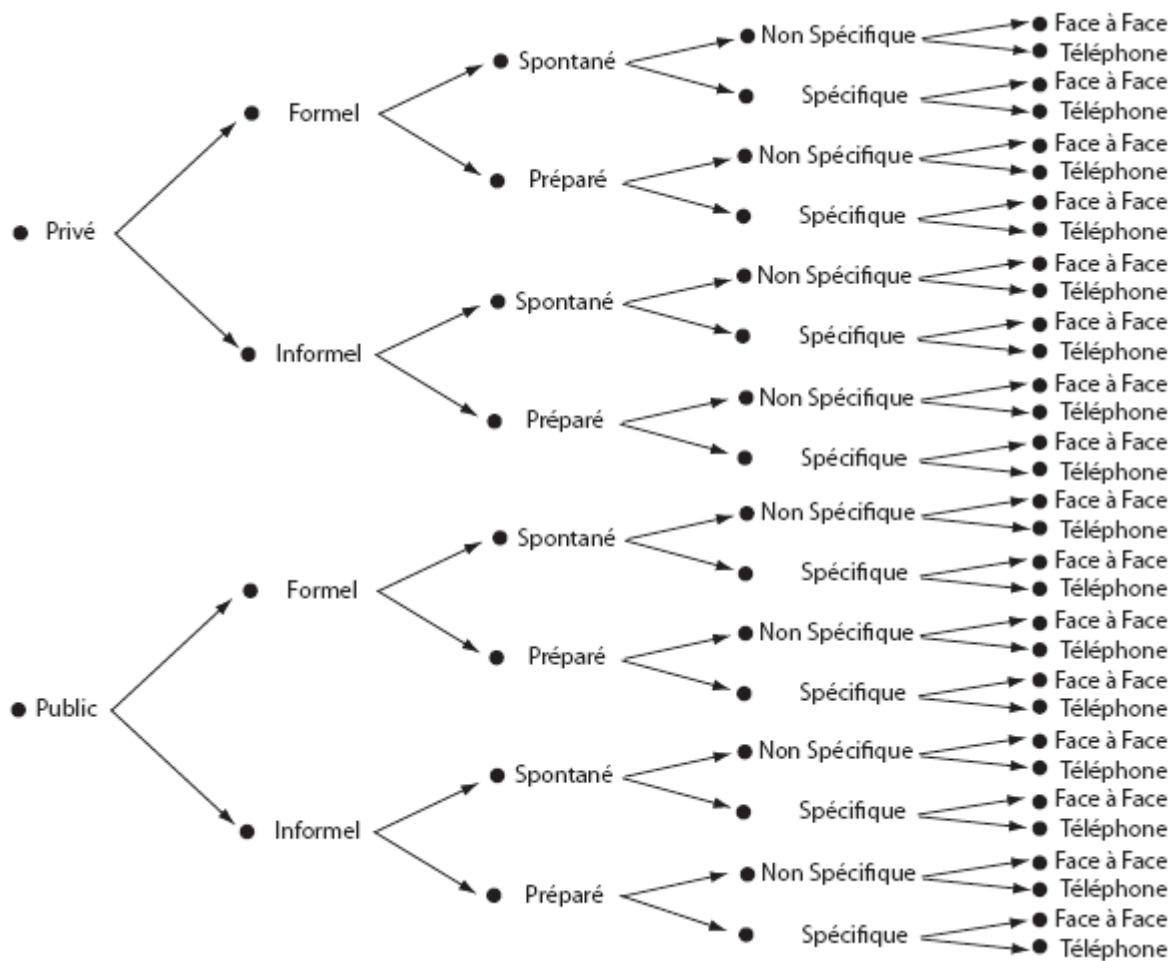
Privé
Formel
Spontané
Non Spécifique
Face à Face
Téléphone
Spécifique
Face à Face
Téléphone
Préparé
Non Spécifique
Face à Face
Téléphone
Spécifique
Face à Face
Téléphone
Informel
Spontané
Non Spécifique
Face à Face
Téléphone
Spécifique
Face à Face
Téléphone
Préparé
Non Spécifique
Face à Face
Téléphone
Spécifique
Face à Face
Téléphone

Public
Formel
Spontané
Non Spécifique
Face à Face
Téléphone
Spécifique
Face à Face
Téléphone
Préparé
Non Spécifique
Face à Face
Téléphone
Spécifique
Face à Face
Téléphone
Informel
Spontané
Non Spécifique
Face à Face
Téléphone
Spécifique
Face à Face
Téléphone
Préparé
Non Spécifique
Face à Face
Téléphone
Spécifique
Face à Face
Téléphone